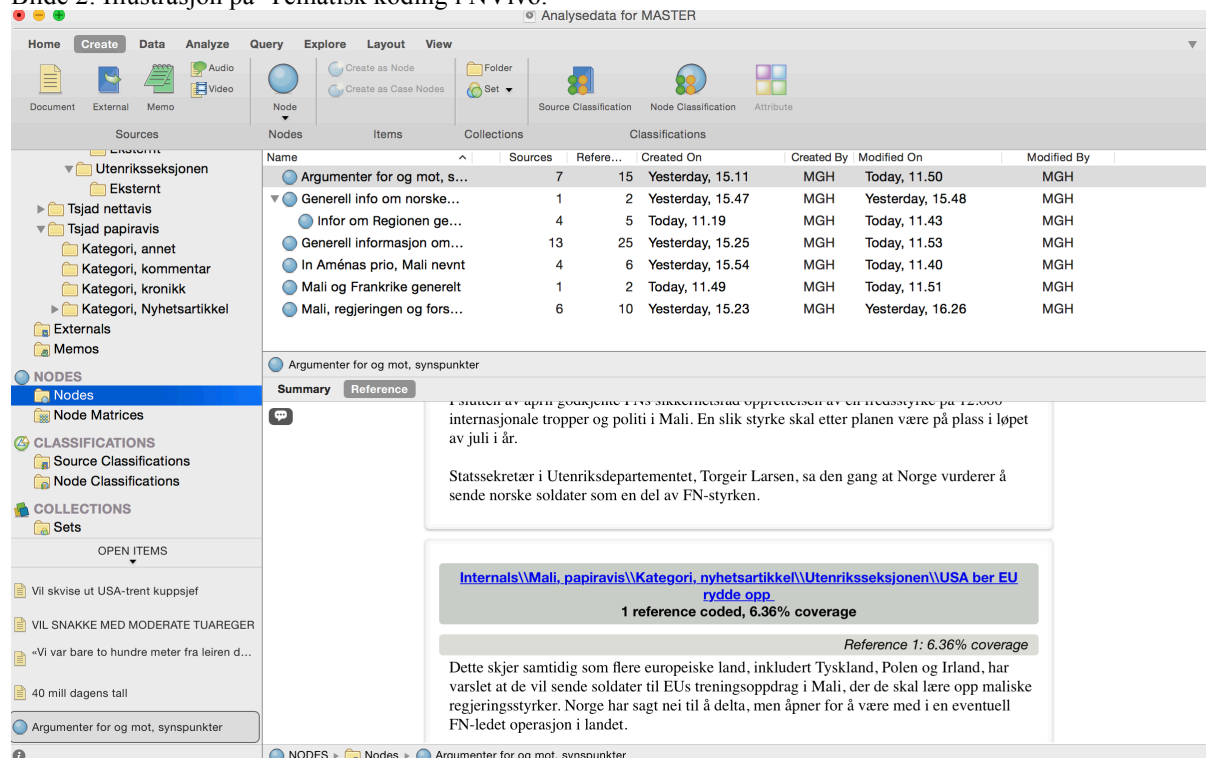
Bilde 2: Illustrasjon på "Tematisk koding i NVivo.

Analysedata for MASTER

Home Create Data Analyze Query Explore Layout View

Document External Memo Audio Video Node Create as Node Create as Case Nodes Folder Set Source Classification Node Classification Attribute

Sources Nodes Items Collections Classifications

Eksternt
Utenriksseksjonen
Eksternt
Tsjad nettavis
Tsjad papiravis
Kategori, annet
Kategori, kommentar
Kategori, kronikk
Kategori, Nyhetsartikkel
Externals
Memos

NODES
Nodes
Node Matrices

CLASSIFICATIONS
Source Classifications
Node Classifications

COLLECTIONS
Sets

OPEN ITEMS

Vil skvise ut USA-trent kuppsjef
VIL SNAKKE MED MODERATE TUAREGER
«Vi var bare to hundre meter fra leiren d...
40 mill dagens tall
Argumenter for og mot, synspunkter

| Name | Sources | Refere... | Created On | Created By | Modified On | Modified By |
|---|---|---|---|---|---|---|
| Argumenter for og mot, s... | 7 | 15 | Yesterday, 15.11 | MGH | Today, 11.50 | MGH |
| Generell info om norske... | 1 | 2 | Yesterday, 15.47 | MGH | Yesterday, 15.48 | MGH |
| Infor om Regionen ge... | 4 | 5 | Today, 11.19 | MGH | Today, 11.43 | MGH |
| Generell informasjon om... | 13 | 25 | Yesterday, 15.25 | MGH | Today, 11.53 | MGH |
| In Aménas prio, Mali nevnt | 4 | 6 | Yesterday, 15.54 | MGH | Today, 11.40 | MGH |
| Mali og Frankrike generelt | 1 | 2 | Today, 11.49 | MGH | Today, 11.51 | MGH |
| Mali, regjeringen og fors... | 6 | 10 | Yesterday, 15.23 | MGH | Yesterday, 16.26 | MGH |

Argumenter for og mot, synspunkter

Summary Reference

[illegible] internasjonale tropper og politi i Mali. En slik styrke skal etter planen være på plass i løpet av juli i år.

Statssekretær i Utenriksdepartementet, Torgeir Larsen, sa den gang at Norge vurderer å sende norske soldater som en del av FN-styrken.

Internals\\Mali, papiravis\\Kategori, nyhetsartikkel\\Utenriksseksjonen\\USA ber EU rydde opp
1 reference coded, 6.36% coverage

Reference 1: 6.36% coverage

Dette skjer samtidig som flere europeiske land, inkludert Tyskland, Polen og Irland, har varslet at de vil sende soldater til EUs treningsoppdrag i Mali, der de skal lære opp maliske regjeringsstyrker. Norge har sagt nei til å delta, men åpner for å være med i en eventuell FN-ledet operasjon i landet.

NODES ▸ Nodes ▸ Argumenter for og mot, synspunkter